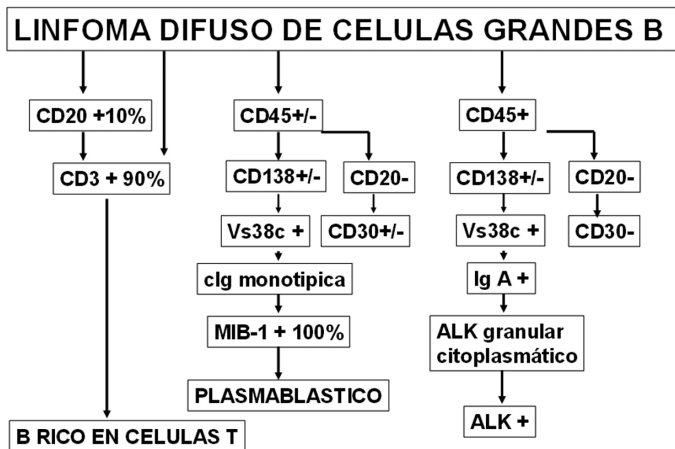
LINFOMA DIFUSO DE CELULAS GRANDES B

CD20 +10%

CD3 + 90%

B RICO EN CELULAS T

CD45+/-

CD138+/-

CD20-

Vs38c +

CD30+/-

cIg monotipica

MIB-1 + 100%

PLASMABLASTICO

CD45+

CD138+/-

CD20-

Vs38c +

CD30-

Ig A +

ALK granular citoplasmático

ALK +